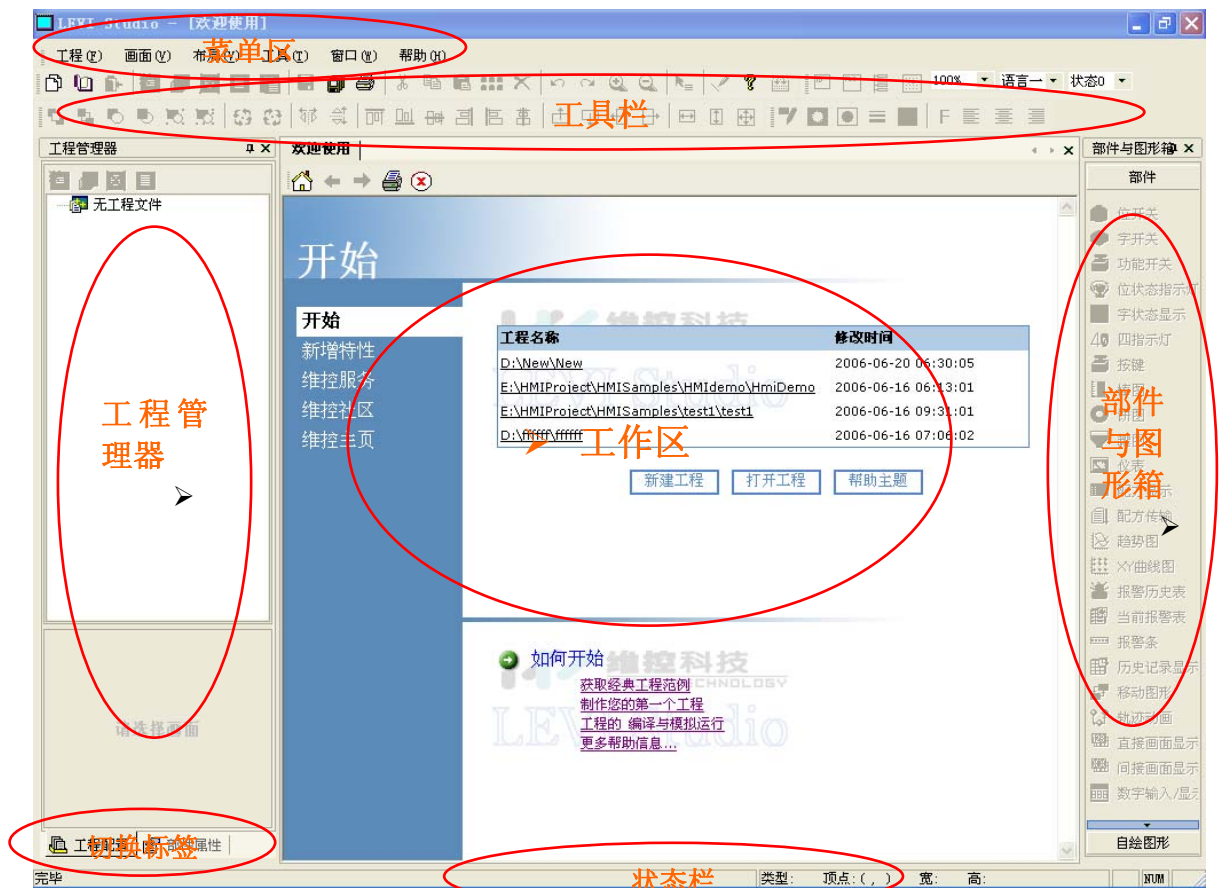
LEVI Studio - [欢迎使用]

菜单区

工程(F) 画面(V) 布局(Y) 工具(T) 窗口(W) 帮助(H)

100% 语言一 状态0

工具栏

工程管理器

欢迎使用

部件与图形箱

无工程文件

部件

开始

位开关
字开关
功能开关
位状态指示灯
字状态显示
四指示灯
按键
棒图
饼图
仪表
配方传输
趋势图
XY曲线图
报警历史表
当前报警表
报警条
历史记录显示
移动图形
轨迹动画
直接画面显示
间接画面显示
数字输入/显示

开始
新增特性
维控服务
维控社区
维控主页

维控科技

| 工程名称 | 修改时间 |
|---|---|
| D:\New\New | 2006-06-20 06:30:05 |
| E:\HMIProject\HMISamples\HMIdemo\HmiDemo | 2006-06-16 06:13:01 |
| E:\HMIProject\HMISamples\test1\test1 | 2006-06-16 09:31:01 |
| D:\ffffff\ffffff | 2006-06-16 07:06:02 |

工程管理器

工作区

部件与图形箱

新建工程 打开工程 帮助主题

如何开始
获取经典工程范例
制作您的第一个工程
工程的 编译与模拟运行
更多帮助信息...

维控科技
TECHNOLOGY
LEVI Studio

请选择画面

工程管理 部件属性

切换标签

自绘图形

完毕

状态栏

类型: 顶点:( , ) 宽: 高:

NUM